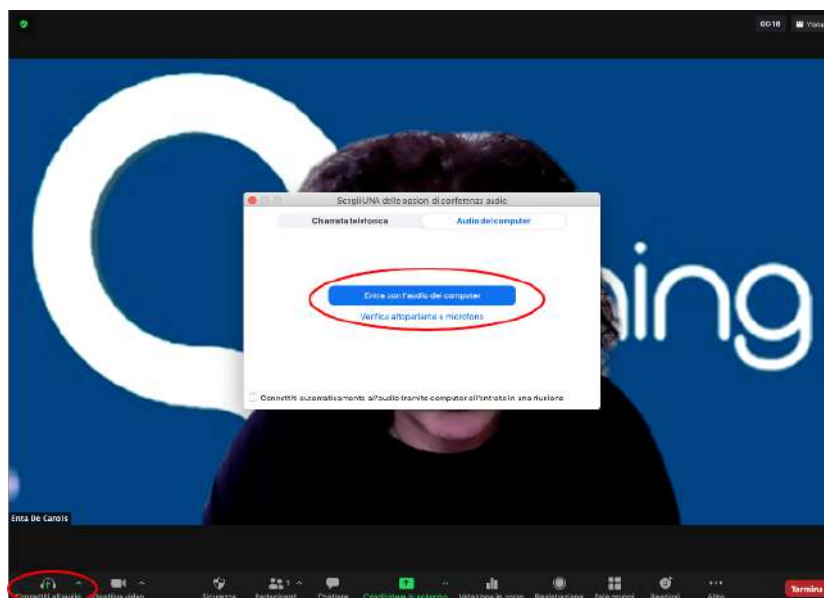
00:16 Vista

ning

Scegli UNA delle opzioni di conferenza audio

Chiamata telefonica

Audio del computer

Entra con l'audio del computer

Verifica altoparlante e microfono

Connetti automaticamente all'audio tramite computer all'entrata in una riunione

Enta De Carolis

Connetti all'audio

Avvia video

Sicurezza

Partecipanti 1

Chat

Condividi lo schermo

Votazione in corso

Registrazione

Sale gruppi

Reazioni

Altro

Termina